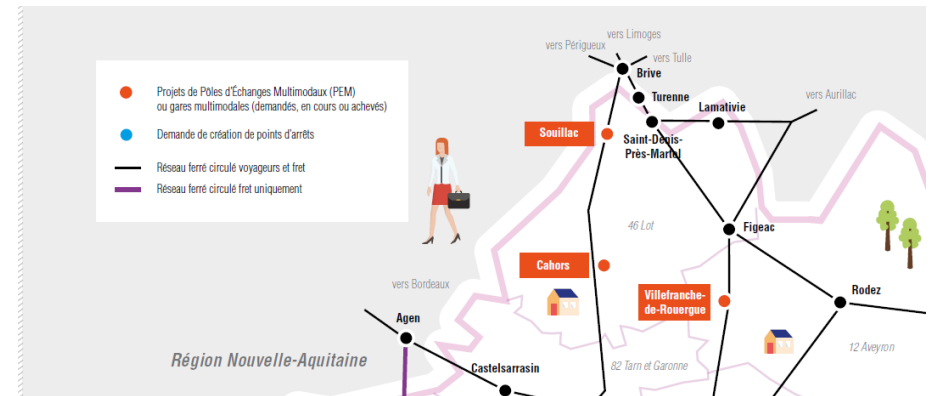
Projets de Pôles d'Échanges Multimodaux (PEM) ou gares multimodales (demandés, en cours ou achevés)

Demande de création de points d'arrêts

Réseau ferré circulé voyageurs et fret

Réseau ferré circulé fret uniquement

vers Limoges
vers Périgueux
vers Tulle
Brive
Turenne
Lamativie
vers Aurillac
Souillac
Saint-Denis-Près-Martel
46 Lot
Figeac
Cahors
Villefranche-de-Rouergue
Rodez
vers Bordeaux
Agen
Région Nouvelle-Aquitaine
Castelsarrasin
82 Tarn et Garonne
12 Aveyron